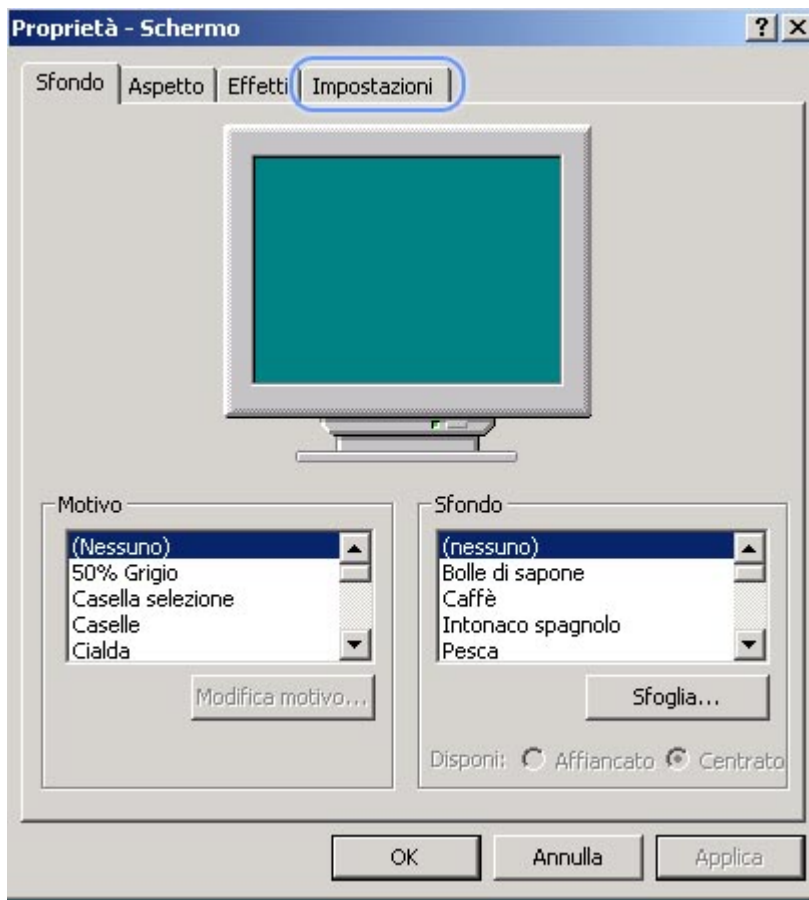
Proprietà - Schermo

?
X

Sfondo
Aspetto
Effetti
Impostazioni

Motivo
(Nessuno)
50% Grigio
Casella selezione
Caselle
Cialda

Modifica motivo...

Sfondo
(nessuno)
Bolle di sapone
Caffè
Intonaco spagnolo
Pesca

Sfoglia...

Disponi: Affiancato Centrato

OK
Annulla
Applica